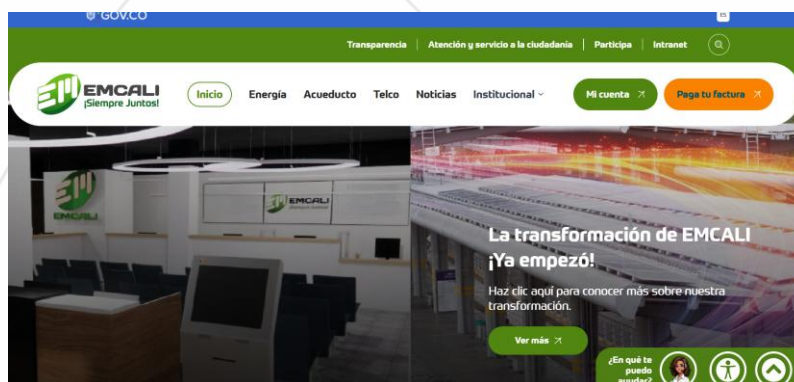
GOV.CO

Transparencia | Atención y servicio a la ciudadanía | Participa | Intranet

EMCALI ¡Siempre Juntos!

Inicio Energía Acueducto Telco Noticias Institucional

Mi cuenta

Paga tu factura

EMCALI

EMCALI

La transformación de EMCALI ¡Ya empezó!

Haz clic aquí para conocer más sobre nuestra transformación.

Ver más

¿En qué te puedo ayudar?